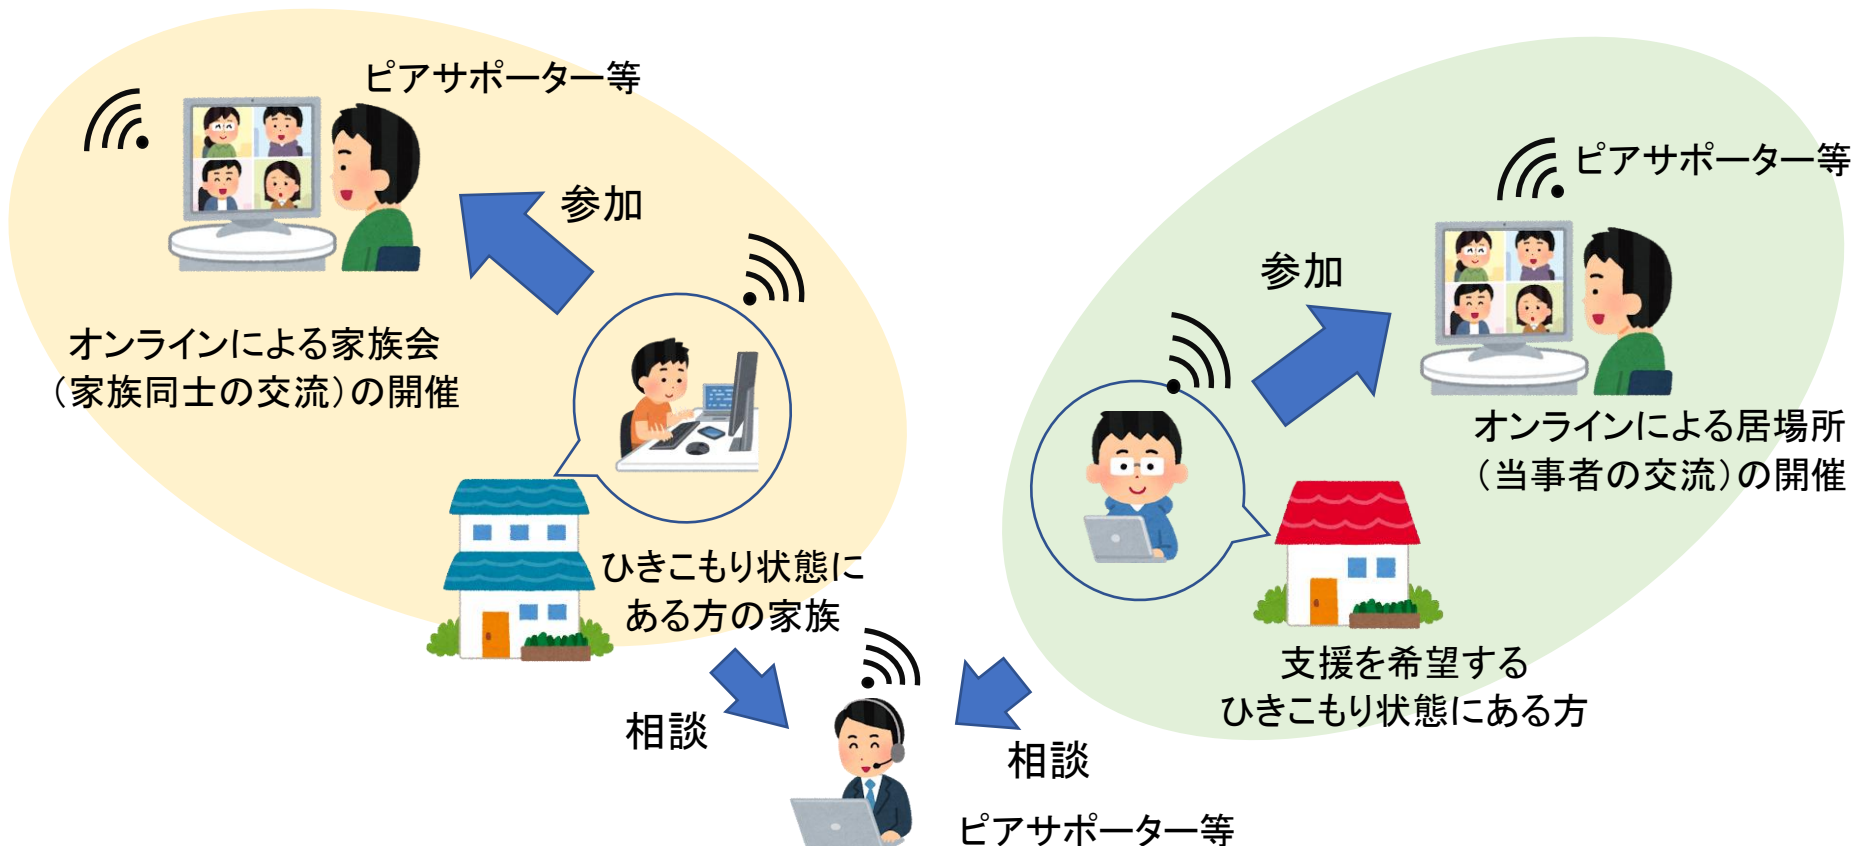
ピアサポーター等

参加

オンラインによる家族会
（家族同士の交流）の開催

ひきこもり状態に
ある方の家族

ピアサポーター等

参加

オンラインによる居場所
（当事者の交流）の開催

支援を希望する
ひきこもり状態にある方

相談

相談

ピアサポーター等